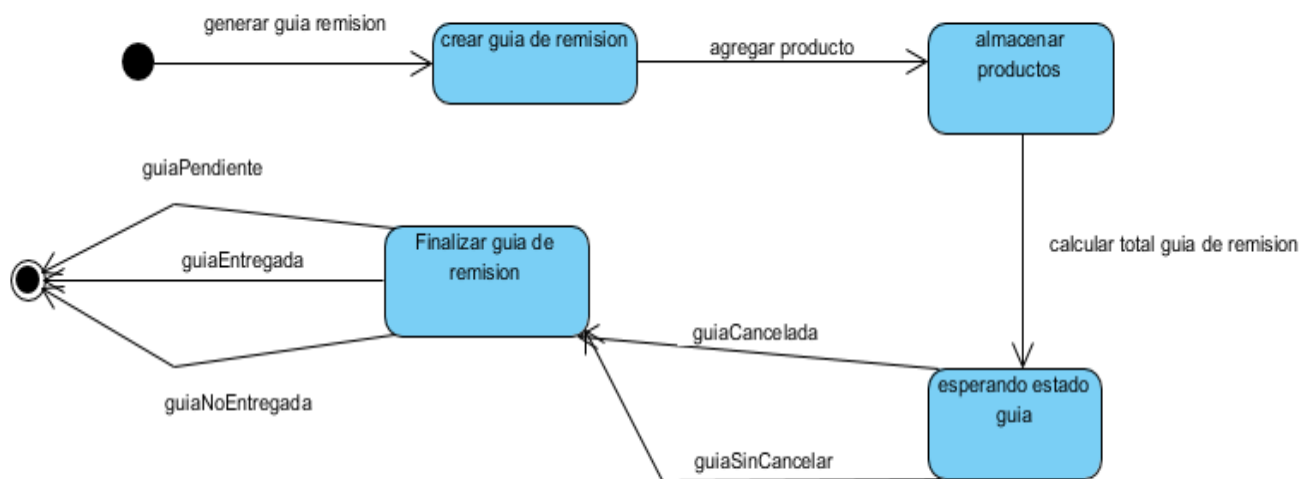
generar guia remision

crear guia de remision

agregar producto

almacenar productos

guiaPendiente

calcular total guia de remision

Finalizar guia de remision

guiaEntregada

guiaCancelada

esperando estado guia

guiaNoEntregada

guiaSinCancelar